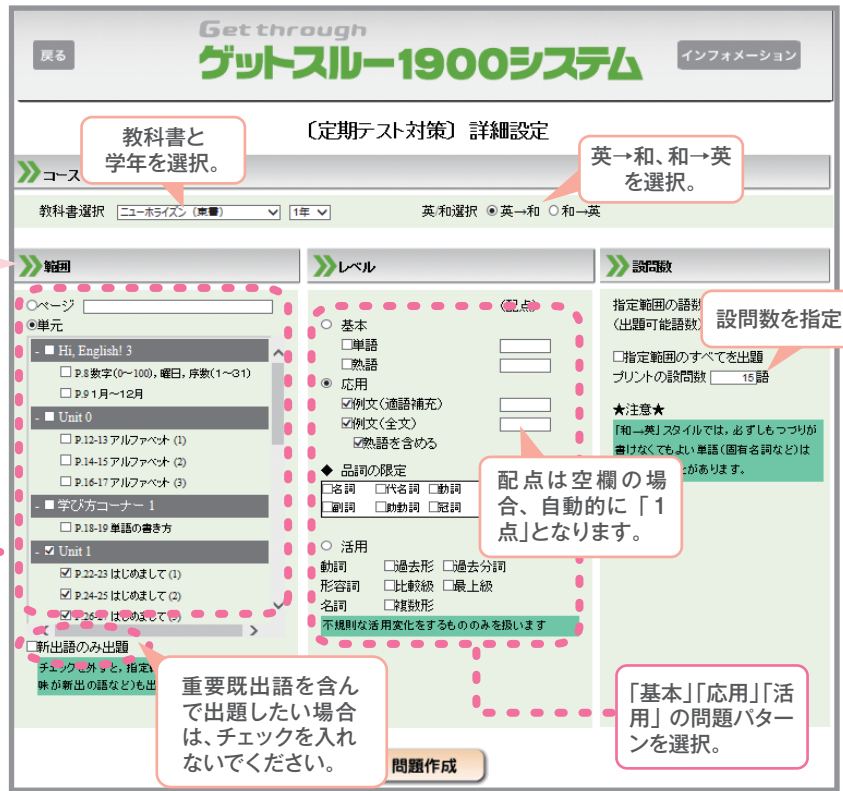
戻る

Get through
ゲットスルー1900システム

インフォメーション

〔定期テスト対策〕詳細設定

教科書と学年を選択。

英→和、和→英を選択。

コース

教科書選択 ニューホライズン（東書） 1年

英/和選択 ◉英→和 ○和→英

範囲

レベル

設問数

○ページ
◉単元

- ■ Hi, English! 3
□ P.8 数字（0〜100），曜日，序数（1〜31）
□ P.9 1月〜12月

- ■ Unit 0
□ P.12-13 アルファベット (1)
□ P.14-15 アルファベット (2)
□ P.16-17 アルファベット (3)

- ■ 学び方コーナー 1
□ P.18-19 単語の書き方

- ☑ Unit 1
☑ P.22-23 はじめまして (1)
☑ P.24-25 はじめまして (2)
☑ P.26-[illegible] はじめまして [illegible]

□新出語のみ出題
チェッ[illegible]外すと，指定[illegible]
味が新出の語など)も出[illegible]

（配点）
○ 基本
□単語
□熟語
◉ 応用
☑例文（適語補充）
☑例文（全文）
☑熟語を含める

◆ 品詞の限定
□名詞 □代名詞 □動詞
□副詞 □助動詞 □冠詞

○ 活用
動詞 □過去形 □過去分詞
形容詞 □比較級 □最上級
名詞 □複数形
不規則な活用変化をするもののみを扱います

指定範囲の語数
（出題可能語数）

設問数を指定

□指定範囲のすべてを出題
プリントの設問数 15 語

★注意★
「和→英」スタイルでは，必ずしもつづりが書けなくてもよい単語（固有名詞など）は
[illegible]があります。

配点は空欄の場合、自動的に「1点」となります。

重要既出語を含んで出題したい場合は、チェックを入れないでください。

問題作成

「基本」「応用」「活用」の問題パターンを選択。